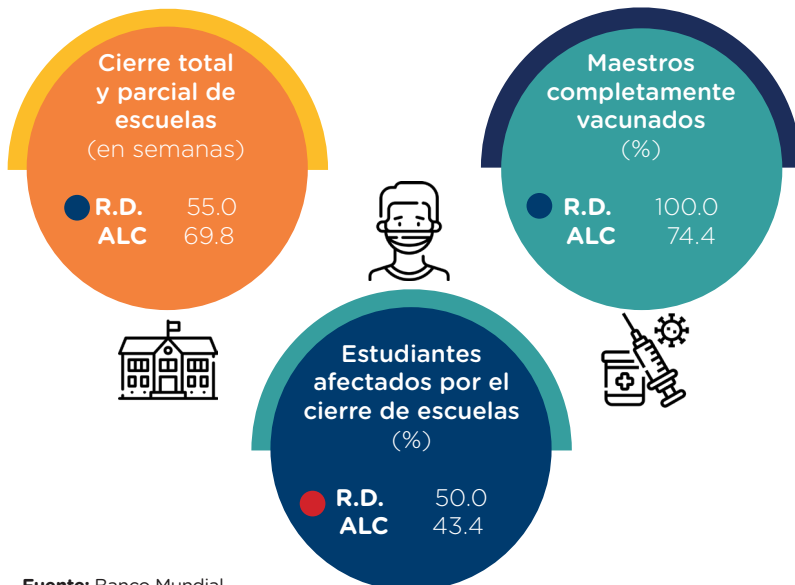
Cierre total y parcial de escuelas
(en semanas)

R.D. 55.0
ALC 69.8

Maestros completamente vacunados
(%)

R.D. 100.0
ALC 74.4

Estudiantes afectados por el cierre de escuelas
(%)

R.D. 50.0
ALC 43.4

Fuente: Banco Mundial